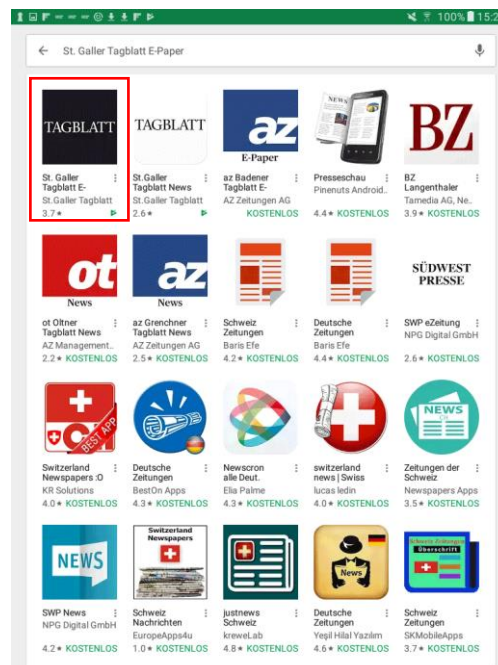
100% 15:2

St. Galler Tagblatt E-Paper

TAGBLATT
St. Galler Tagblatt E-
St.Galler Tagblatt
3.7★

TAGBLATT
St.Galler Tagblatt News
St.Galler Tagblatt
2.6★

az
E-Paper
az Badener Tagblatt E-
AZ Zeitungen AG
KOSTENLOS

NEWS
Presseschau
Pinenuts Android...
4.4★ KOSTENLOS

BZ
BZ Langenthaler
Tamedia AG, Ne...
3.9★ KOSTENLOS

ot
News
ot Oltner Tagblatt News
AZ Management...
2.2★ KOSTENLOS

az
News
az Grenchner Tagblatt News
AZ Zeitungen AG
2.5★ KOSTENLOS

Schweiz Zeitungen
Baris Efe
4.2★ KOSTENLOS

Deutsche Zeitungen
Baris Efe
4.4★ KOSTENLOS

SÜDWEST PRESSE
SWP eZeitung
NPG Digital GmbH
2.6★ KOSTENLOS

BEST APP
Switzerland Newspapers :O
KR Solutions
4.0★ KOSTENLOS

Deutsche Zeitungen
BestOn Apps
4.3★ KOSTENLOS

Newscron alle Deut.
Elia Palme
4.3★ KOSTENLOS

switzerland news | Swiss
lucas ledin
4.0★ KOSTENLOS

NEWS
Zeitungen der Schweiz
Newspapers Apps
3.5★ KOSTENLOS

NEWS
SWP News
NPG Digital GmbH
4.2★ KOSTENLOS

Switzerland Newspapers
Schweiz Nachrichten
EuropeApps4u
1.0★ KOSTENLOS

justnews Schweiz
kreweLab
4.8★ KOSTENLOS

News
Deutsche Zeitungen
Yeşil Hilal Yazılım
4.6★ KOSTENLOS

Schweiz Zeitungen
Überschrift
Schweiz Zeitungen
SKMobileApps
3.7★ KOSTENLOS